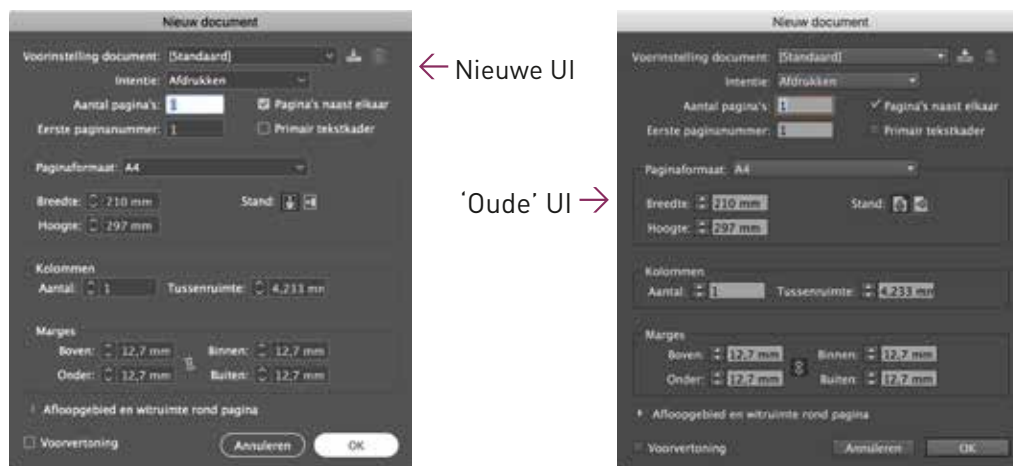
Nieuw document

Voorinstelling document: [Standaard]
Intentie: Afdrukken
Aantal pagina's: 1
Pagina's naast elkaar
Eerste paginanummer: 1
Primair tekstkader

Paginaformaat: A4
Breedte: 210 mm
Hoogte: 297 mm
Stand:

Kolommen
Aantal: 1
Tussenruimte: 4,233 mm

Marges
Boven: 12,7 mm
Onder: 12,7 mm
Binnen: 12,7 mm
Buiten: 12,7 mm

Aflooopgebied en witruimte rond pagina

Voorvertoning
Annuleren
OK

Nieuwe UI

'Oude' UI

Nieuw document

Voorinstelling document: [Standaard]
Intentie: Afdrukken
Aantal pagina's: 1
Pagina's naast elkaar
Eerste paginanummer: 1
Primair tekstkader

Paginaformaat: A4
Breedte: 210 mm
Hoogte: 297 mm
Stand:

Kolommen
Aantal: 1
Tussenruimte: 4,233 mm

Marges
Boven: 12,7 mm
Onder: 12,7 mm
Binnen: 12,7 mm
Buiten: 12,7 mm

Aflooopgebied en witruimte rond pagina

Voorvertoning
Annuleren
OK